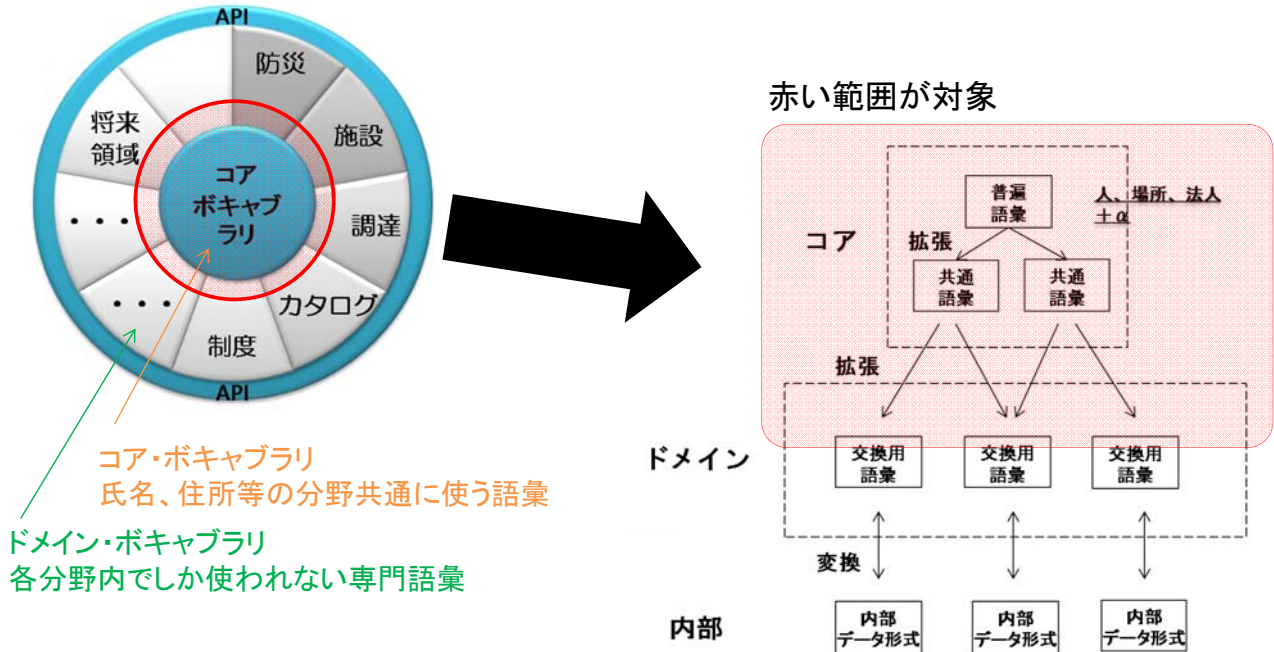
API

防災

施設

調達

カタログ

制度

・・・

・・・

将来領域

コアボキャブラリ

API

コア・ボキャブラリ
氏名、住所等の分野共通に使う語彙

ドメイン・ボキャブラリ
各分野内でしか使われない専門語彙

赤い範囲が対象

普遍語彙

人、場所、法人
$\pm\alpha$

コア

拡張

共通語彙

共通語彙

拡張

ドメイン

交換用語彙

交換用語彙

交換用語彙

変換

内部

内部データ形式

内部データ形式

内部データ形式